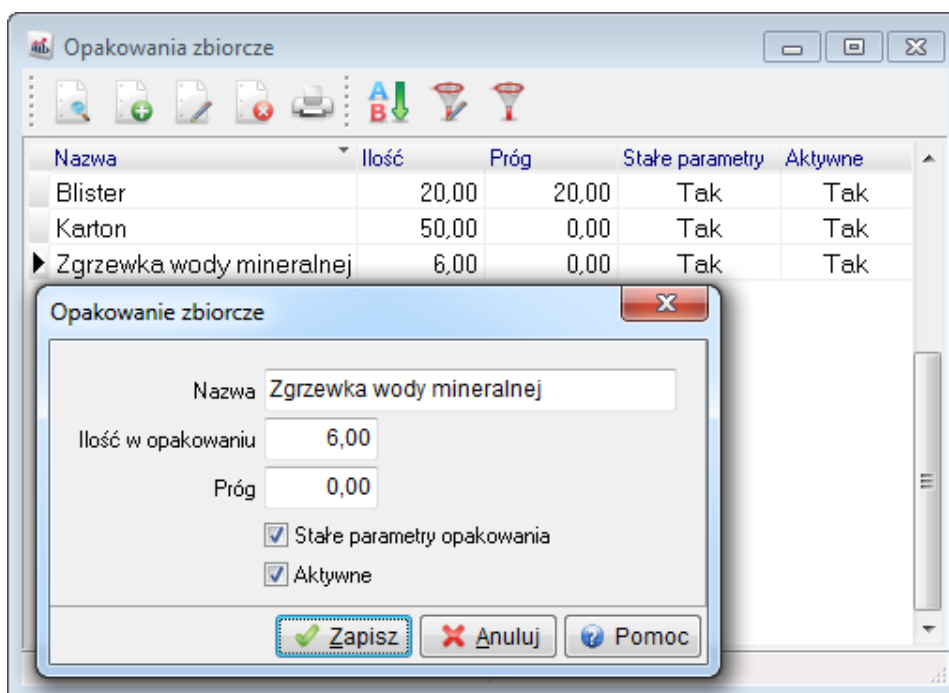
Opakowania zbiorcze

| Nazwa | Ilość | Próg | Stałe parametry | Aktywne |
|---|---|---|---|---|
| Blister | 20,00 | 20,00 | Tak | Tak |
| Karton | 50,00 | 0,00 | Tak | Tak |
| Zgrzewka wody mineralnej | 6,00 | 0,00 | Tak | Tak |

Opakowanie zbiorcze

Nazwa Zgrzewka wody mineralnej

Ilość w opakowaniu 6,00

Próg 0,00

Stałe parametry opakowania

Aktywne

Zapisz Anuluj Pomoc